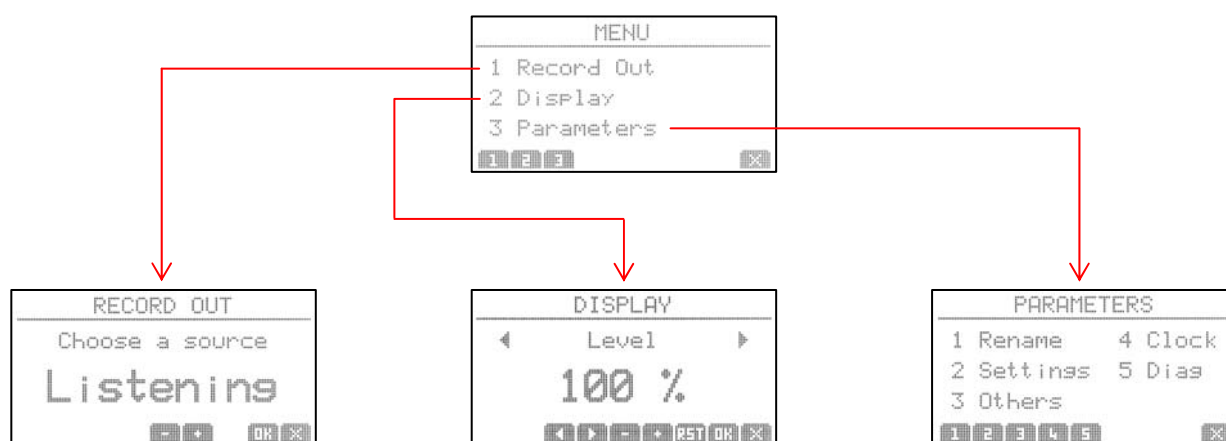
MENU
1 Record Out
2 Display
3 Parameters
1 2 3 ✕

RECORD OUT
Choose a source
Listening
- + OK ✕

DISPLAY
◀ Level ▶
100 %
◀ ▶ - + RST OK ✕

PARAMETERS
1 Rename 4 Clock
2 Settings 5 Diag
3 Others
1 2 3 4 5 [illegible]